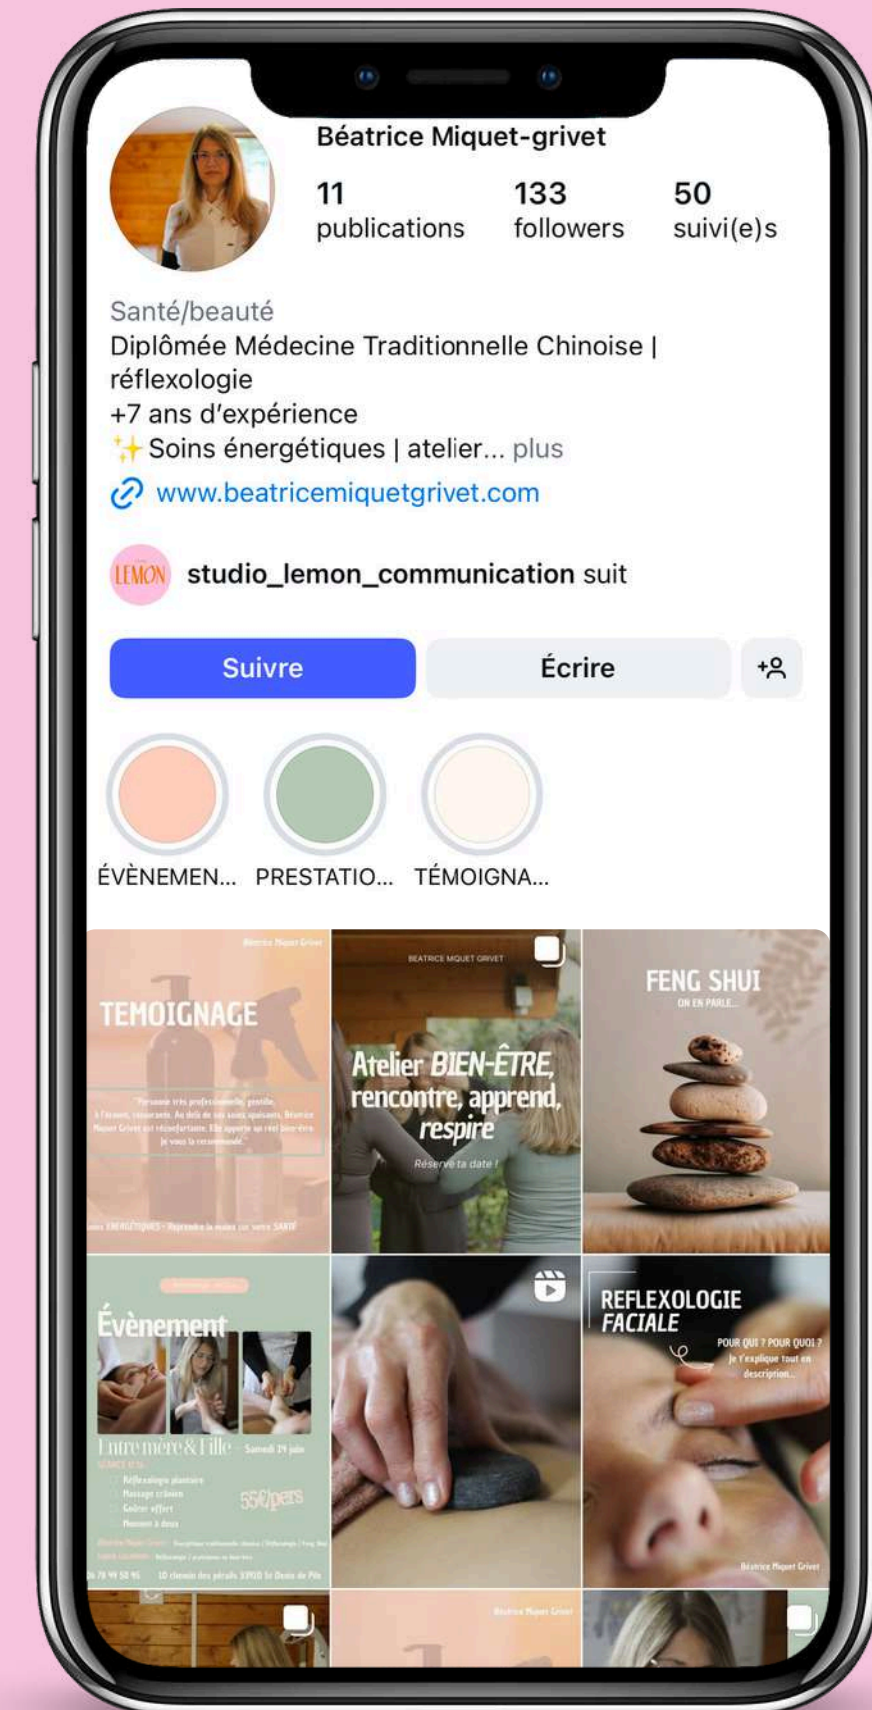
Béatrice Miquet-grivet

11
publications

133
followers

50
suivi(e)s

Santé/beauté
Diplômée Médecine Traditionnelle Chinoise | réflexologie
+7 ans d'expérience
✨Soins énergétiques | atelier... plus
www.beatricemiquetgrivet.com

LEMON studio_lemon_communication suit

Suivre
Écrire

ÉVÈNEMEN... PRESTATIO... TÉMOIGNA...

Béatrice Miquet Grivet
TEMOIGNAGE
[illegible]
SOINS ÉNERGÉTIQUES · Reprendre la main sur votre SANTÉ

BEATRICE MIQUET GRIVET
Atelier BIEN-ÊTRE, rencontre, apprend, respire
Réserve ta date !

FENG SHUI
ON EN PARLE...

Évènement
Entre mère & Fille
Samedi 29 juin
Réflexologie plantaire
Massage crânien
Goûter offert
Moment à deux
55€/pers
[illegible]

REFLEXOLOGIE FACIALE
POUR QUI ? POUR QUOI ?
Je t'explique tout en description...
Béatrice Miquet Grivet

Béatrice Miquet Grivet